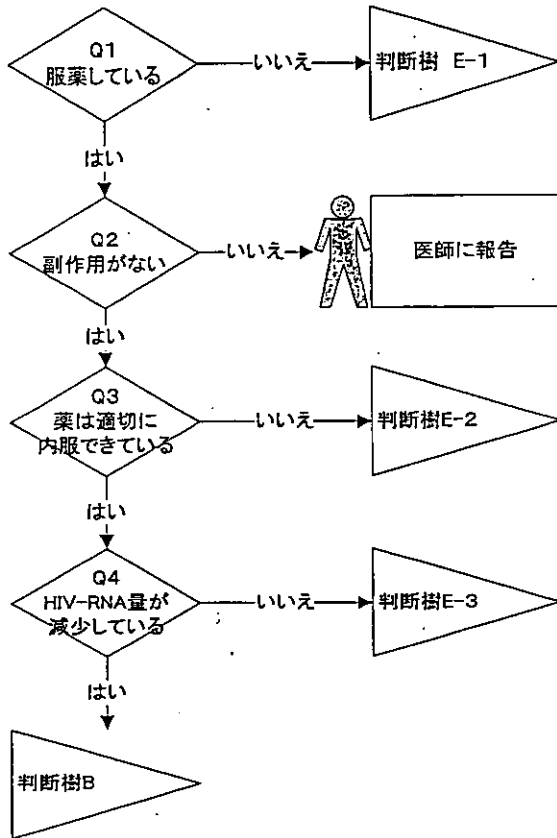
Q1
服薬している

いいえ

判断樹 E-1

はい

Q2
副作用がない

いいえ

医師に報告

はい

Q3
薬は適切に
内服できている

いいえ

判断樹E-2

はい

Q4
HIV-RNA量が
減少している

いいえ

判断樹E-3

はい

判断樹B